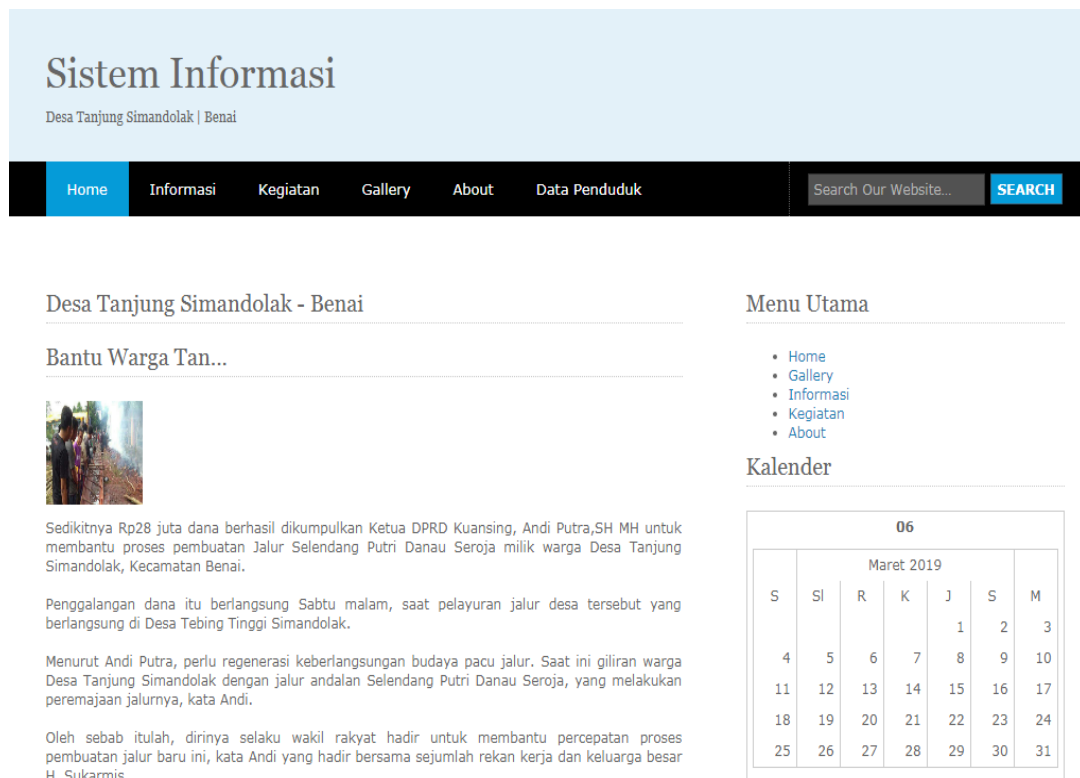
Sistem Informasi

Desa Tanjung Simandolak | Benai

Home Informasi Kegiatan Gallery About Data Penduduk

Search Our Website... SEARCH

Desa Tanjung Simandolak - Benai

Bantu Warga Tan...

Sedikitnya Rp28 juta dana berhasil dikumpulkan Ketua DPRD Kuansing, Andi Putra,SH MH untuk membantu proses pembuatan Jalur Selendang Putri Danau Seroja milik warga Desa Tanjung Simandolak, Kecamatan Benai.

Penggalangan dana itu berlangsung Sabtu malam, saat pelayuran jalur desa tersebut yang berlangsung di Desa Tebing Tinggi Simandolak.

Menurut Andi Putra, perlu regenerasi keberlangsungan budaya pacu jalur. Saat ini giliran warga Desa Tanjung Simandolak dengan jalur andalan Selendang Putri Danau Seroja, yang melakukan peremajaan jalurnya, kata Andi.

Oleh sebab itulah, dirinya selaku wakil rakyat hadir untuk membantu percepatan proses pembuatan jalur baru ini, kata Andi yang hadir bersama sejumlah rekan kerja dan keluarga besar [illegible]

Menu Utama

- Home
- Gallery
- Informasi
- Kegiatan
- About

Kalender

06

Maret 2019

| S | Sl | R | K | J | S | M |
|---|---|---|---|---|---|---|
| | | | | 1 | 2 | 3 |
| 4 | 5 | 6 | 7 | 8 | 9 | 10 |
| 11 | 12 | 13 | 14 | 15 | 16 | 17 |
| 18 | 19 | 20 | 21 | 22 | 23 | 24 |
| 25 | 26 | 27 | 28 | 29 | 30 | 31 |